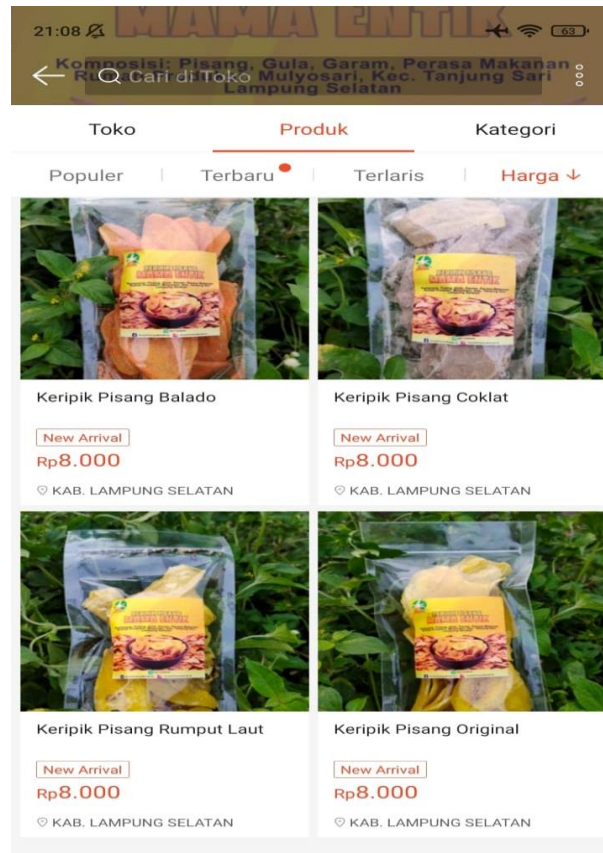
21:08

MAMA ENTIK

Komposisi: Pisang, Gula, Garam, Perasa Makanan

Ru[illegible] Mulyosari, Kec. Tanjung Sari Lampung Selatan

Cari di Toko

Toko
Produk
Kategori

Populer
Terbaru
Terlaris
Harga

Keripik Pisang Balado
New Arrival
Rp8.000
KAB. LAMPUNG SELATAN

Keripik Pisang Coklat
New Arrival
Rp8.000
KAB. LAMPUNG SELATAN

Keripik Pisang Rumput Laut
New Arrival
Rp8.000
KAB. LAMPUNG SELATAN

Keripik Pisang Original
New Arrival
Rp8.000
KAB. LAMPUNG SELATAN